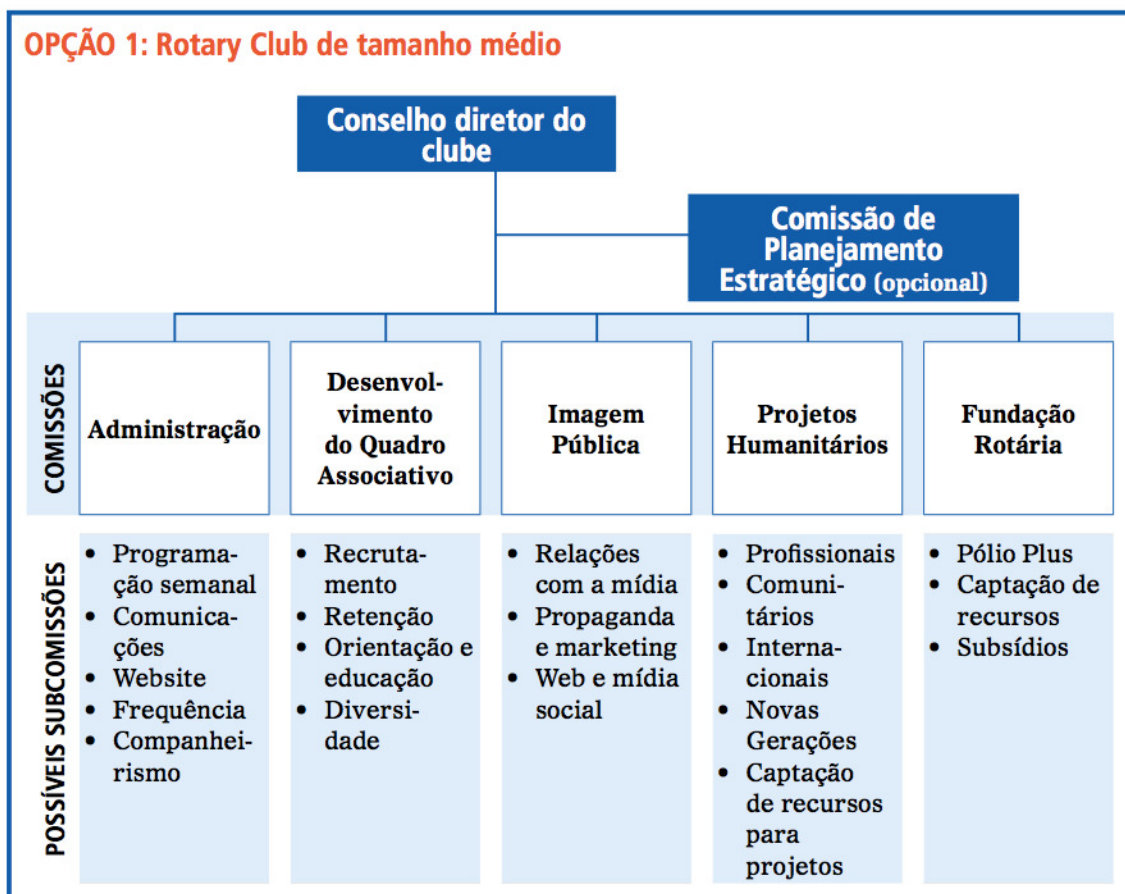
OPÇÃO 1: Rotary Club de tamanho médio

Conselho diretor do clube

Comissão de Planejamento Estratégico (opcional)

COMISSÕES

Administração

Desenvolvimento do Quadro Associativo

Imagem Pública

Projetos Humanitários

Fundação Rotária

POSSÍVEIS SUBCOMISSÕES

- Programação semanal
- Comunicações
- Website
- Frequência
- Companheirismo

- Recrutamento
- Retenção
- Orientação e educação
- Diversidade

- Relações com a mídia
- Propaganda e marketing
- Web e mídia social

- Profissionais
- Comunitários
- Internacionais
- Novas Gerações
- Captação de recursos para projetos

- Pólio Plus
- Captação de recursos
- Subsídios